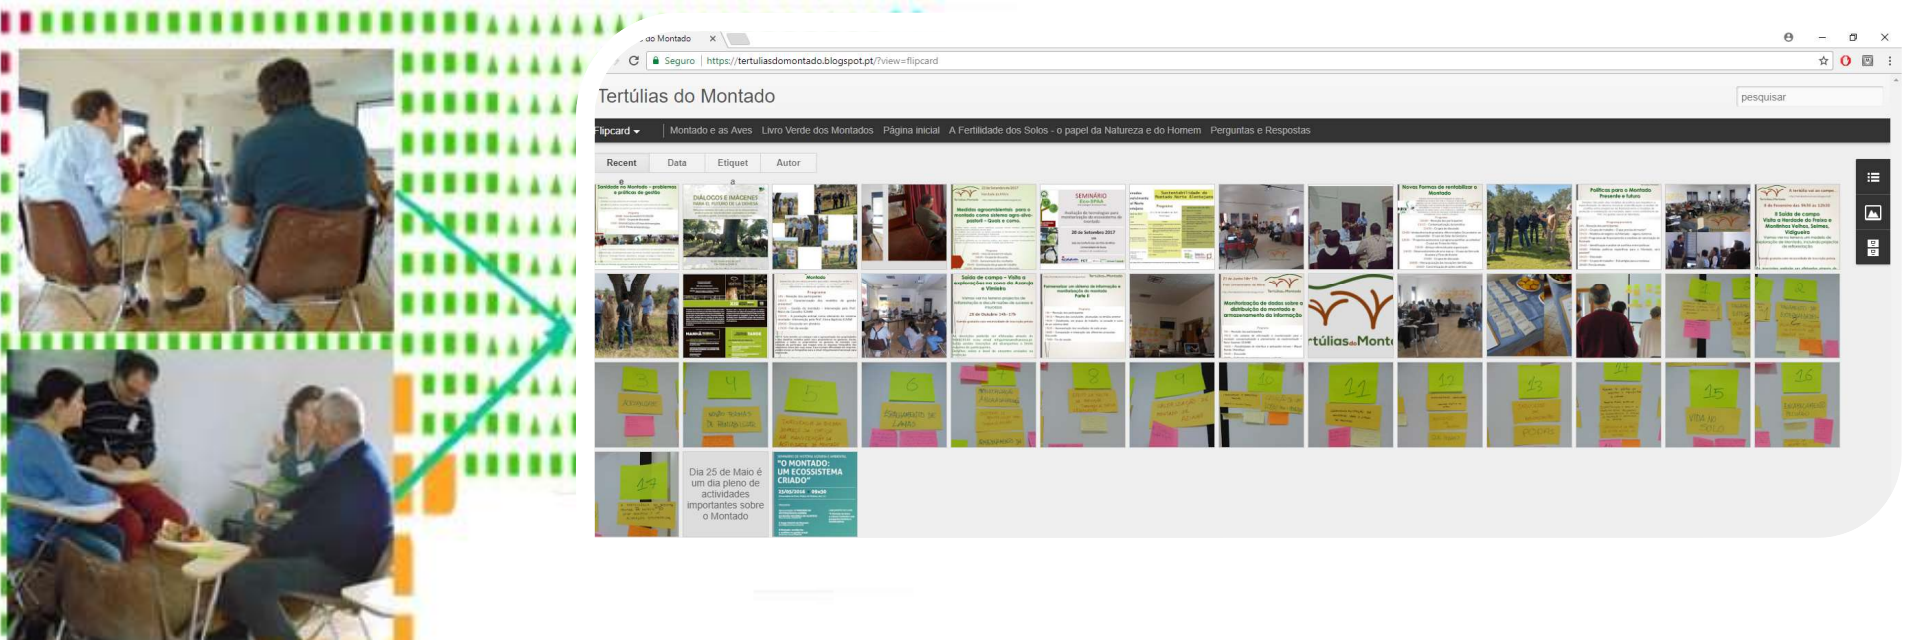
do Montado ×

Seguro https://tertuliasdomontado.blogspot.pt/?view=flipcard

Tertúlias do Montado

pesquisar

Flipcard Montado e as Aves Livro Verde dos Montados Página inicial A Fertilidade dos Solos - o papel da Natureza e do Homem Perguntas e Respostas

Recent Data Etiquet Autor

DIÁLOGOS E IMAGENES

SEMINÁRIO

Novas Formas de rentabilizar o Montado

Políticas para o Montado Presente e futuro

Saída de campo

Medidas agroambientais para o montado como sistema agro-silvo-pastoril

Saída de campo - Visita a explorações

rtúlias do Mont

Dia 25 de Maio é um dia pleno de actividades importantes sobre o Montado

"O MONTADO: UM ECOSSISTEMA CRIADO"